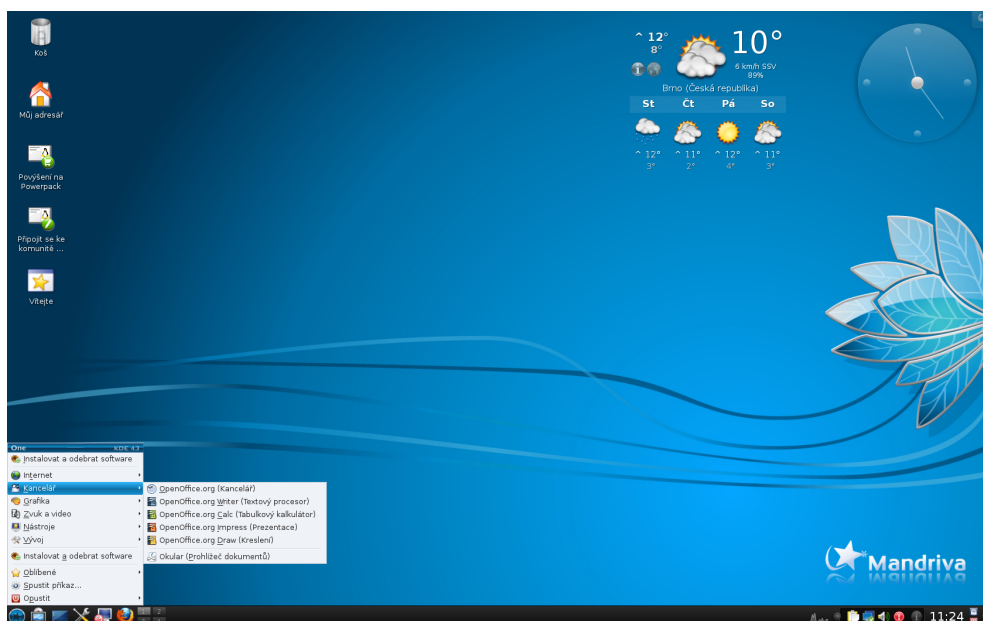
Koš

Můj adresář

Povýšení na Powerpack

Připojit se ke komunitě ...

Vítejte

^ 12°
8°

10°

6 km/h SSV
89%

Brno (Česká republika)

| St | Čt | Pá | So |
|---|---|---|---|
| ^ 12° | ^ 11° | ^ 12° | ^ 11° |
| 3° | 2° | 4° | 3° |

One KDE 4.3

Instalovat a odebrat software

Internet
Kancelář
Grafika
Zvuk a video
Nástroje
Vývoj

Instalovat a odebrat software

Oblíbené
Spustit příkaz...
Opustit

OpenOffice.org (Kancelář)
OpenOffice.org Writer (Textový procesor)
OpenOffice.org Calc (Tabulkový kalkulátor)
OpenOffice.org Impress (Prezentace)
OpenOffice.org Draw (Kreslení)
Okular (Prohlížeč dokumentů)

Mandriva

11:24